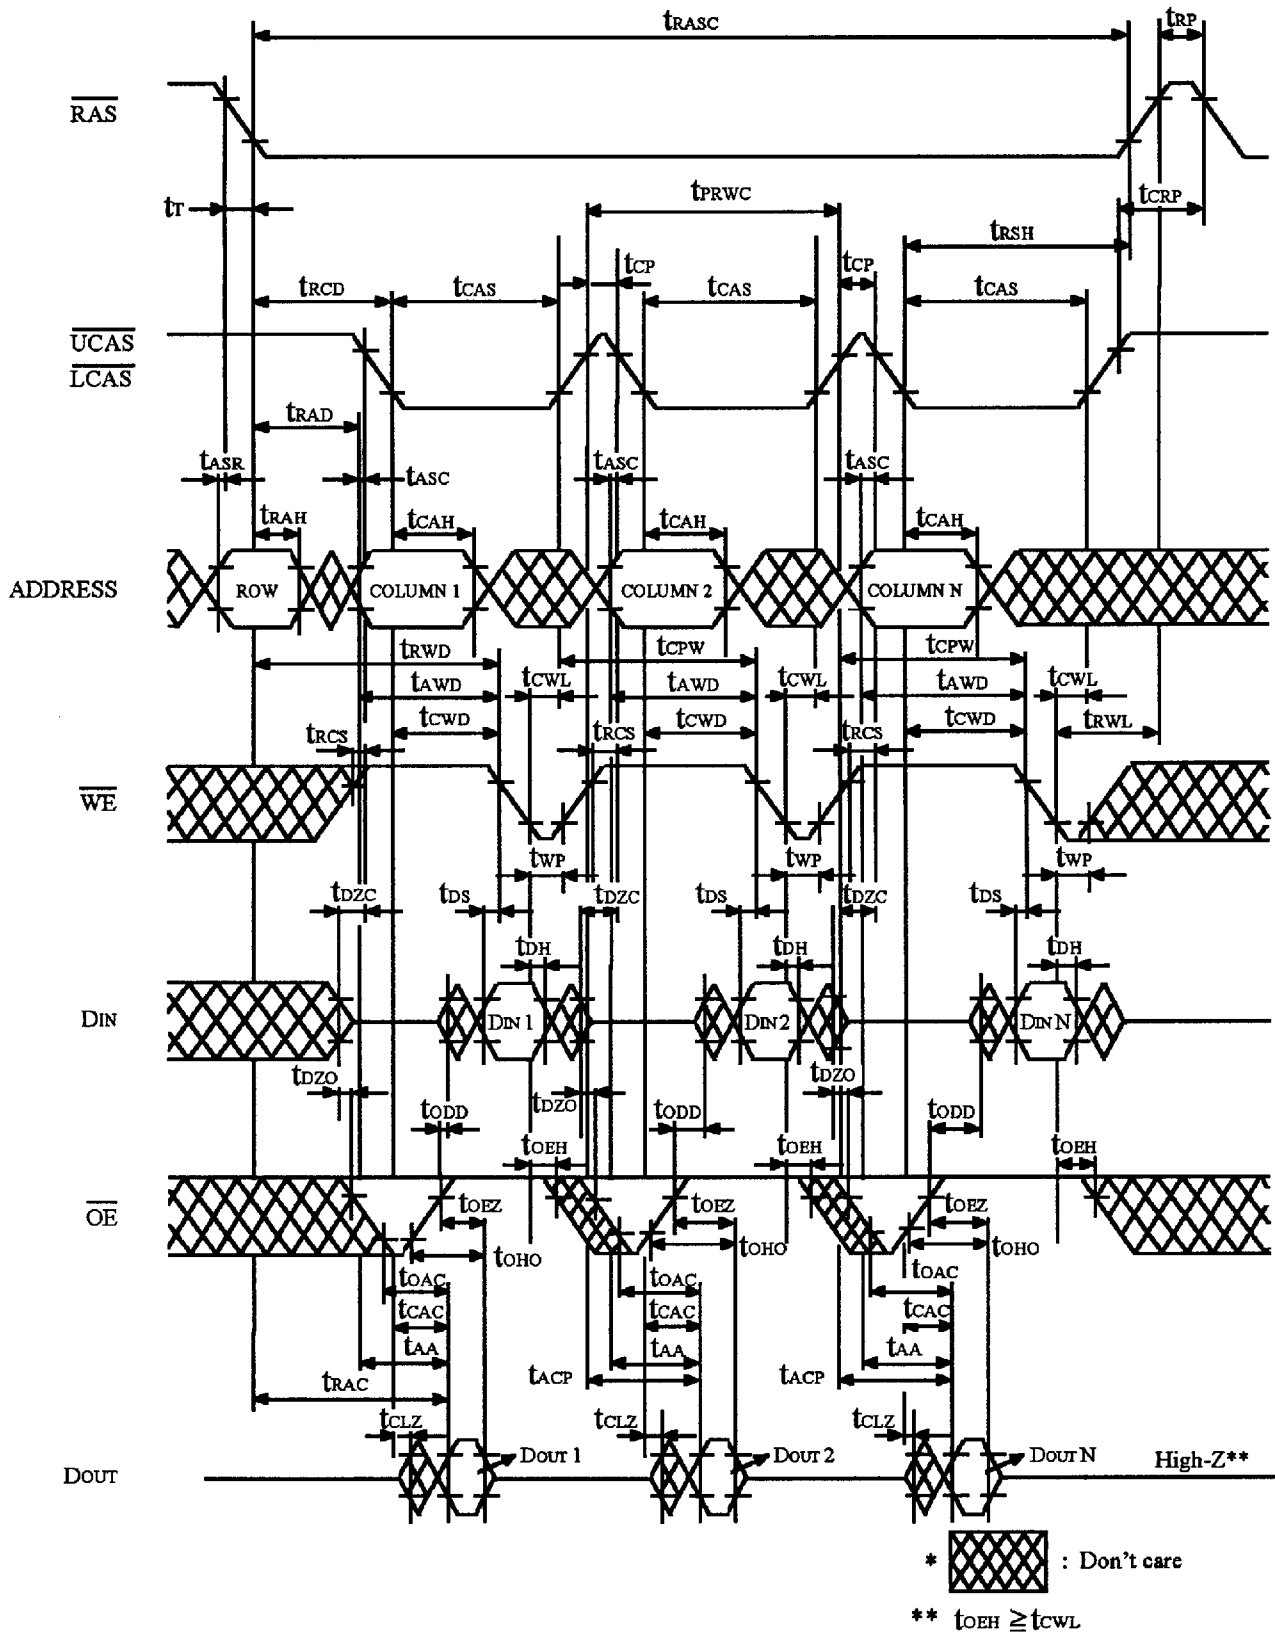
$t_{RASC}$

$t_{RP}$

$\overline{RAS}$

$t_T$

$t_{PRWC}$

$t_{CRP}$

$t_{RSH}$

$t_{CP}$

$t_{CP}$

$t_{RCD}$

$t_{CAS}$

$t_{CAS}$

$t_{CAS}$

$\overline{UCAS}$
$\overline{LCAS}$

$t_{RAD}$

$t_{ASR}$

$t_{ASC}$

$t_{ASC}$

$t_{ASC}$

$t_{RAH}$

$t_{CAH}$

$t_{CAH}$

$t_{CAH}$

ADDRESS

ROW

COLUMN 1

COLUMN 2

COLUMN N

$t_{RWD}$

$t_{CPW}$

$t_{CPW}$

$t_{AWD}$

$t_{CWL}$

$t_{AWD}$

$t_{CWL}$

$t_{AWD}$

$t_{CWL}$

$t_{RCS}$

$t_{CWD}$

$t_{RCS}$

$t_{CWD}$

$t_{RCS}$

$t_{CWD}$

$t_{RWL}$

$\overline{WE}$

$t_{WP}$

$t_{WP}$

$t_{WP}$

$t_{DZC}$

$t_{DS}$

$t_{DZC}$

$t_{DS}$

$t_{DZC}$

$t_{DS}$

$t_{DH}$

$t_{DH}$

$t_{DH}$

DIN

DIN 1

DIN 2

DIN N

$t_{DZO}$

$t_{DZO}$

$t_{DZO}$

$t_{ODD}$

$t_{ODD}$

$t_{ODD}$

$t_{OEH}$

$t_{OEH}$

$t_{OEH}$

$\overline{OE}$

$t_{OEZ}$

$t_{OEZ}$

$t_{OEZ}$

$t_{OHO}$

$t_{OHO}$

$t_{OHO}$

$t_{OAC}$

$t_{OAC}$

$t_{OAC}$

$t_{CAC}$

$t_{CAC}$

$t_{CAC}$

$t_{AA}$

$t_{AA}$

$t_{AA}$

$t_{ACP}$

$t_{ACP}$

$t_{RAC}$

$t_{CLZ}$

$t_{CLZ}$

$t_{CLZ}$

DOUT

DOUT 1

DOUT 2

DOUT N

High-Z**

* : Don't care

** $t_{OEH} \geqq t_{CWL}$